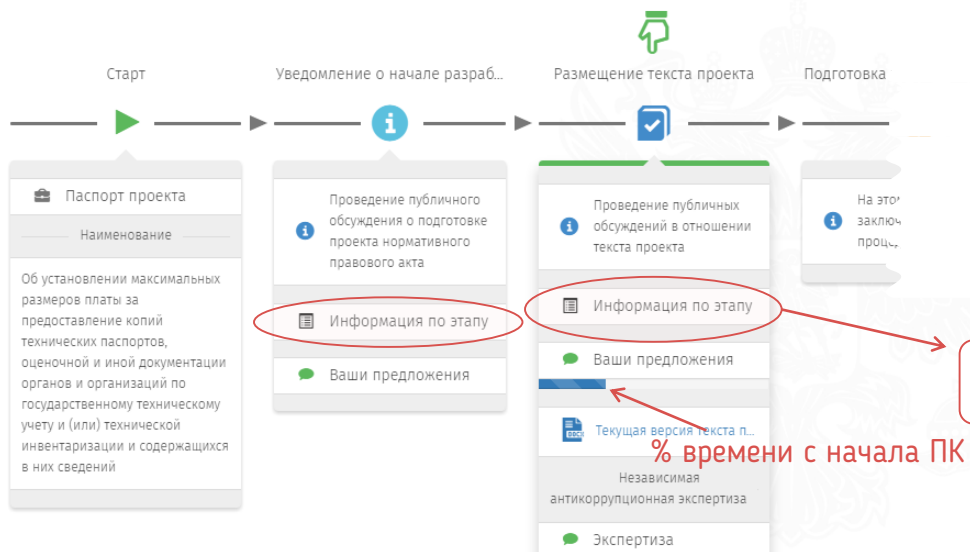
Старт

Паспорт проекта

Наименование

Об установлении максимальных размеров платы за предоставление копий технических паспортов, оценочной и иной документации органов и организаций по государственному техническому учету и (или) технической инвентаризации и содержащихся в них сведений

Уведомление о начале разраб...

Проведение публичного обсуждения о подготовке проекта нормативного правового акта

Информация по этапу

Ваши предложения

Размещение текста проекта

Проведение публичных обсуждений в отношении текста проекта

Информация по этапу

Ваши предложения

Текущая версия текста п...

Независимая антикоррупционная экспертиза

Экспертиза

Подготовка

На этом заключ проц

% времени с начала ПК